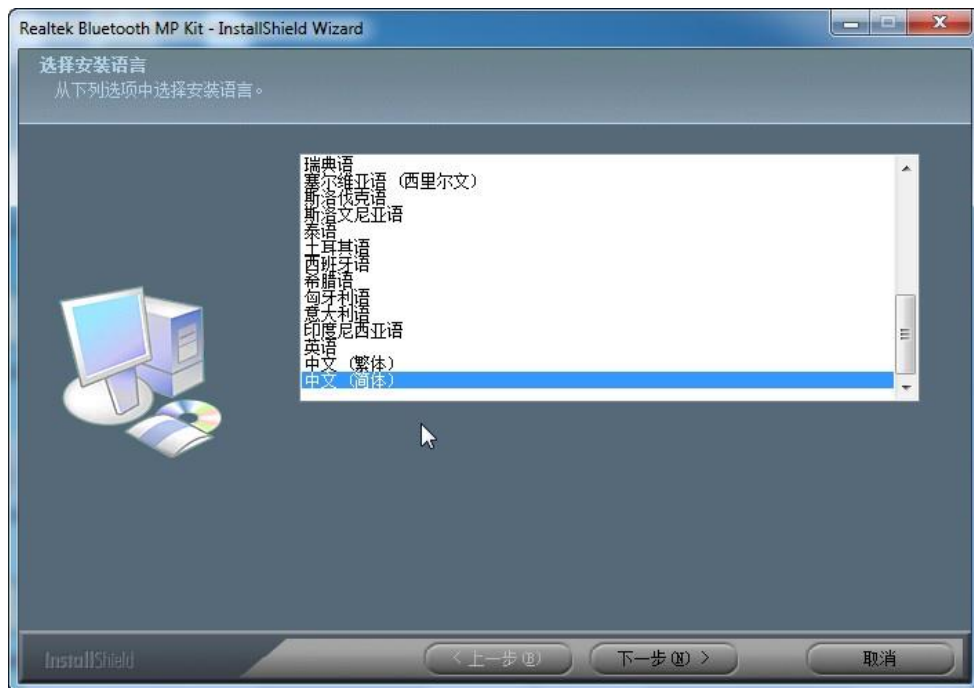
Realtek Bluetooth MP Kit - InstallShield Wizard

选择安装语言
从下列选项中选择安装语言。

瑞典语
塞尔维亚语（西里尔文）
斯洛伐克语
斯洛文尼亚语
泰语
土耳其语
西班牙语
希腊语
匈牙利语
意大利语
印度尼西亚语
英语
中文（繁体）
中文（简体）

InstallShield

< 上一步(B)
下一步(N) >
取消